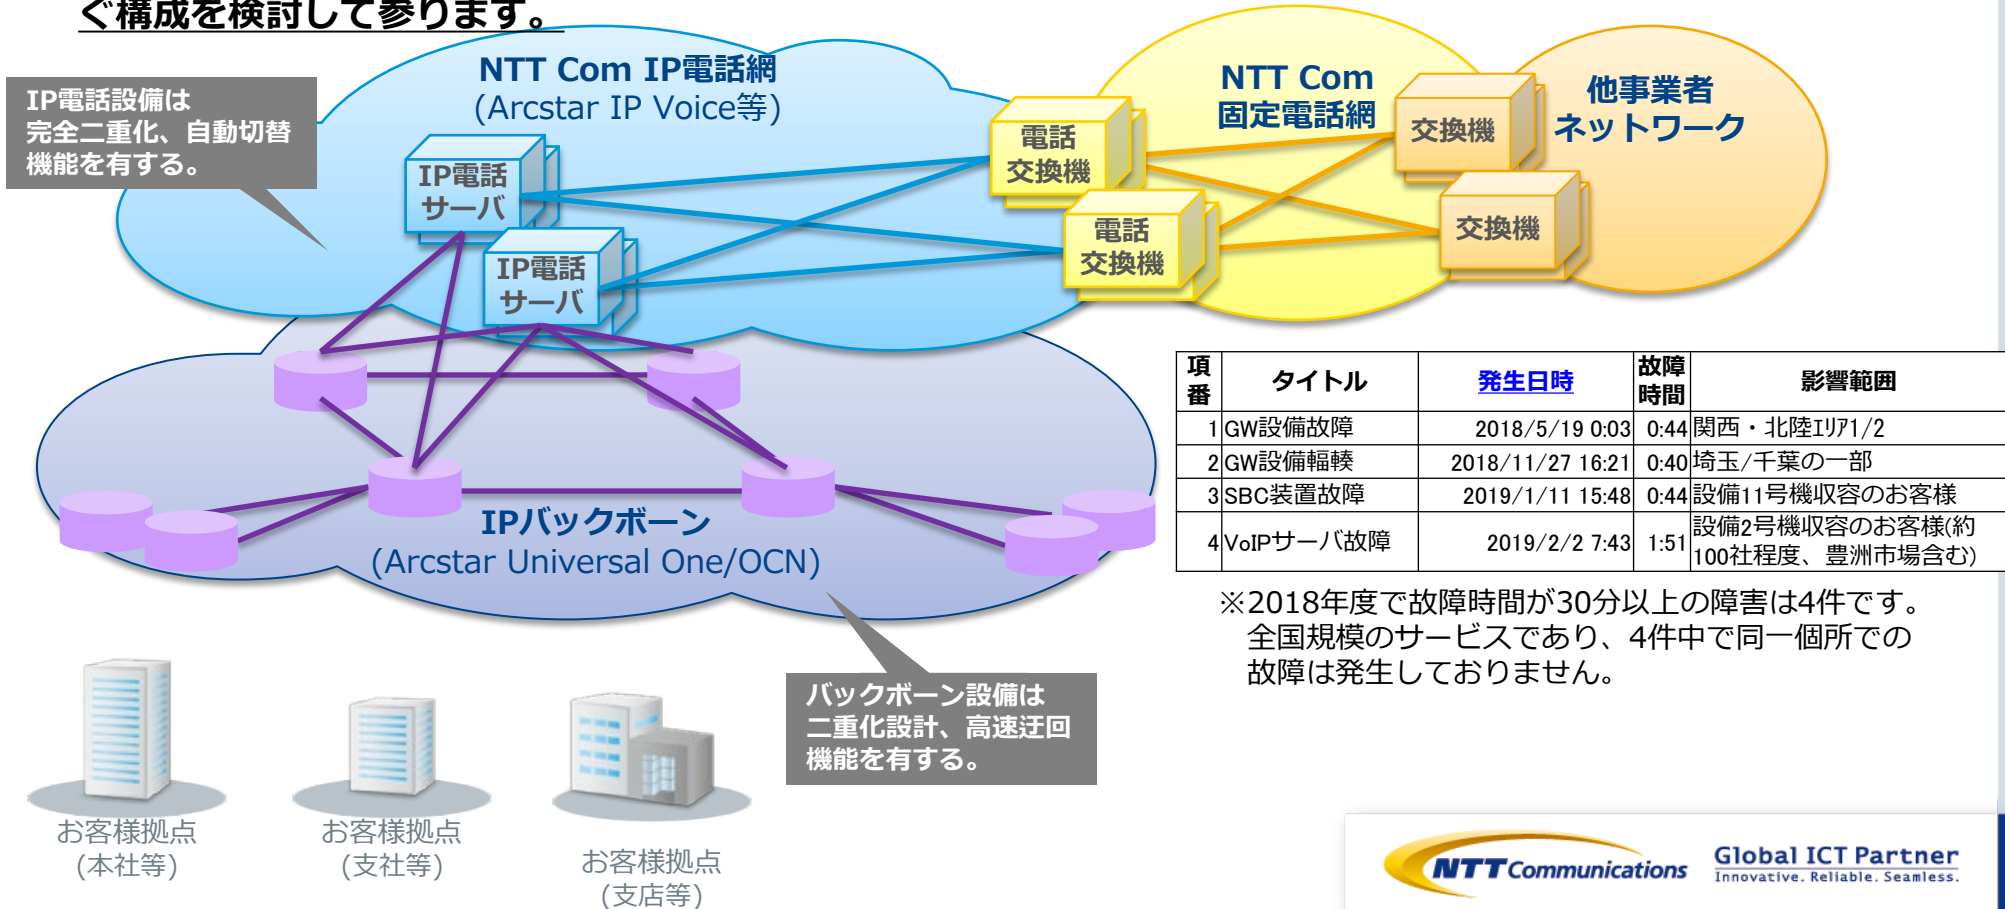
く構成を検討して参ります。

IP電話設備は完全二重化、自動切替機能を有する。

NTT Com IP電話網
(Arcstar IP Voice等)

IP電話サーバ

IP電話サーバ

NTT Com 固定電話網

電話交換機

電話交換機

交換機

交換機

他事業者ネットワーク

IPバックボーン
(Arcstar Universal One/OCN)

| 項番 | タイトル | 発生日時 | 故障時間 | 影響範囲 |
|---|---|---|---|---|
| 1 | GW設備故障 | 2018/5/19 0:03 | 0:44 | 関西・北陸ｴﾘｱ1/2 |
| 2 | GW設備輻輳 | 2018/11/27 16:21 | 0:40 | 埼玉/千葉の一部 |
| 3 | SBC装置故障 | 2019/1/11 15:48 | 0:44 | 設備11号機収容のお客様 |
| 4 | VoIPサーバ故障 | 2019/2/2 7:43 | 1:51 | 設備2号機収容のお客様(約100社程度、豊洲市場含む) |

※2018年度で故障時間が30分以上の障害は4件です。
全国規模のサービスであり、4件中で同一個所での故障は発生しておりません。

バックボーン設備は二重化設計、高速迂回機能を有する。

お客様拠点
(本社等)

お客様拠点
(支社等)

お客様拠点
(支店等)

NTT Communications

Global ICT Partner
Innovative. Reliable. Seamless.